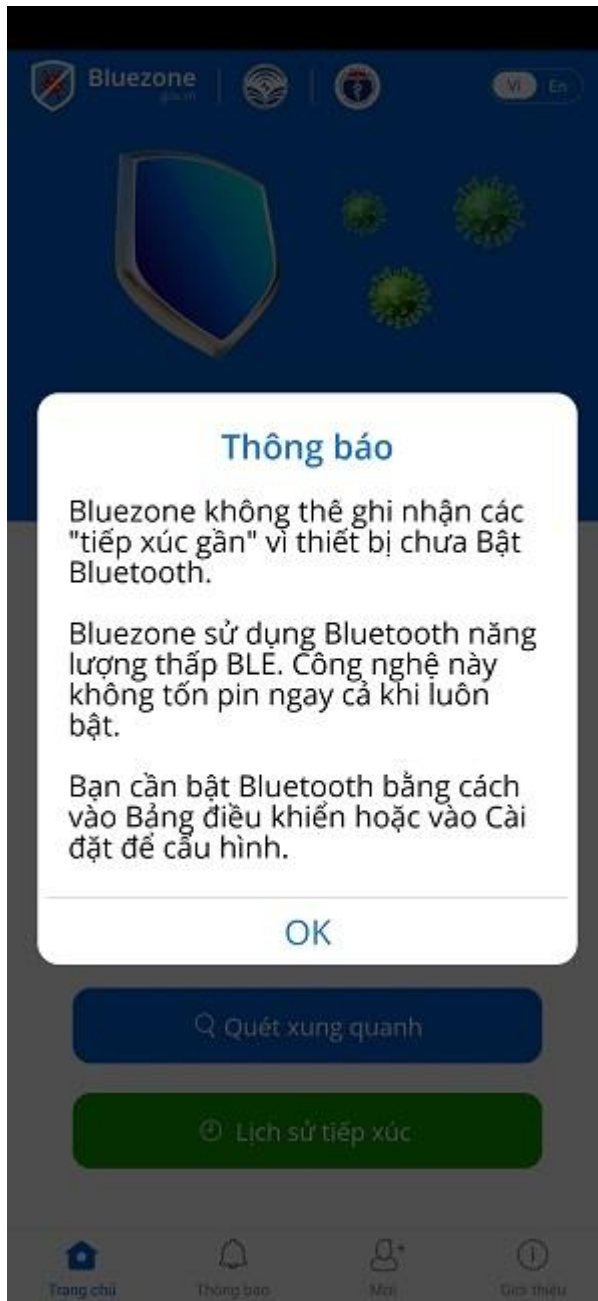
Bluezone
.gov.vn

Vi En

Thông báo

Bluezone không thể ghi nhận các "tiếp xúc gần" vì thiết bị chưa Bật Bluetooth.

Bluezone sử dụng Bluetooth năng lượng thấp BLE. Công nghệ này không tốn pin ngay cả khi luôn bật.

Bạn cần bật Bluetooth bằng cách vào Bảng điều khiển hoặc vào Cài đặt để cấu hình.

OK

Quét xung quanh

Lịch sử tiếp xúc

Trang chủ

Thông báo

Mời

Giới thiệu